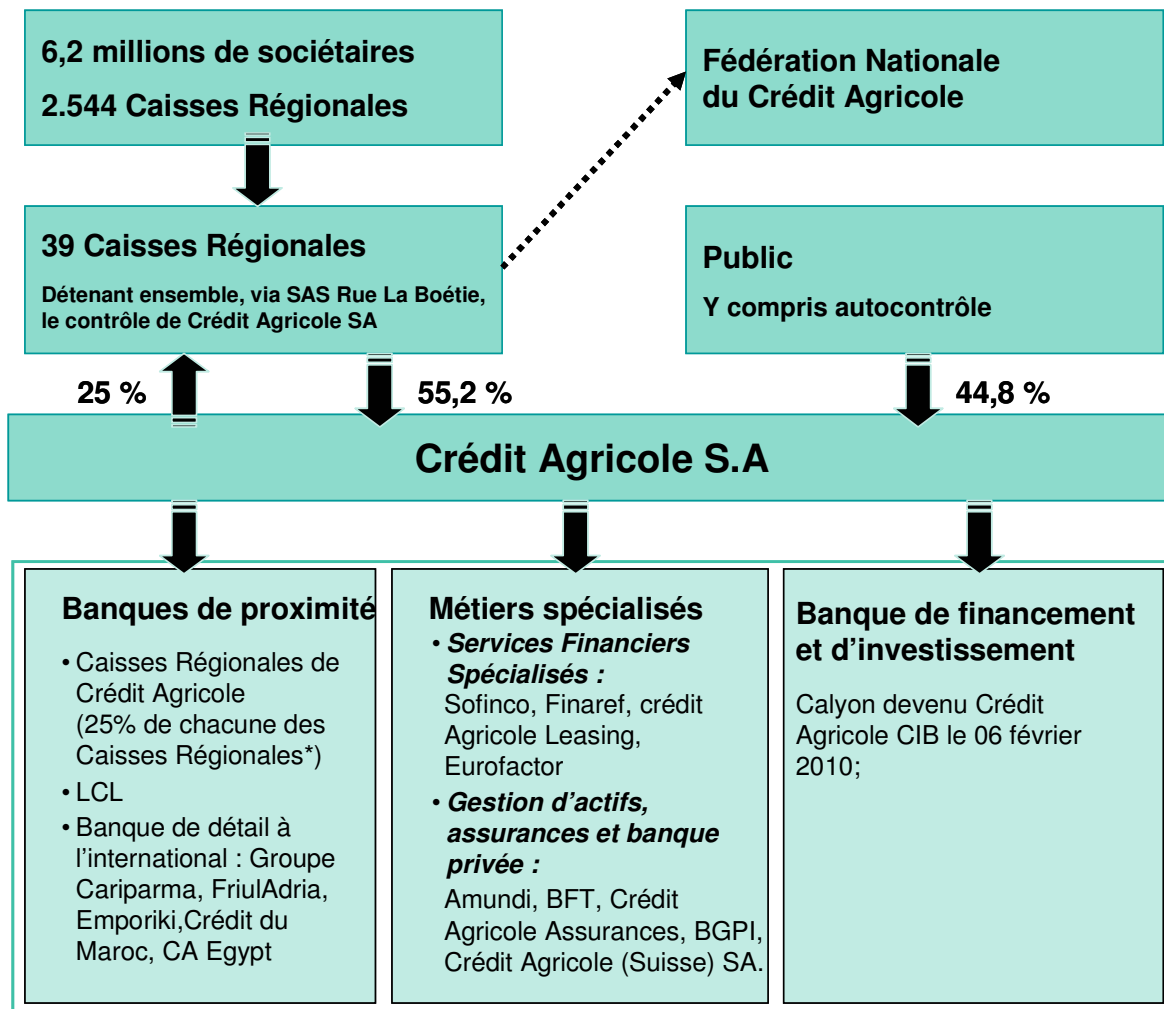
6,2 millions de sociétaires

2.544 Caisses Régionales

Fédération Nationale du Crédit Agricole

39 Caisses Régionales

Détenant ensemble, via SAS Rue La Boétie, le contrôle de Crédit Agricole SA

Public

Y compris autocontrôle

25 %

55,2 %

44,8 %

Crédit Agricole S.A

Banques de proximité

• Caisses Régionales de Crédit Agricole (25% de chacune des Caisses Régionales*)

• LCL

• Banque de détail à l'international : Groupe Cariparma, FriulAdria, Emporiki,Crédit du Maroc, CA Egypt

Métiers spécialisés

• *Services Financiers Spécialisés :*
Sofinco, Finaref, crédit Agricole Leasing, Eurofactor

• *Gestion d'actifs, assurances et banque privée :*
Amundi, BFT, Crédit Agricole Assurances, BGPI, Crédit Agricole (Suisse) SA.

Banque de financement et d'investissement

Calyon devenu Crédit Agricole CIB le 06 février 2010;